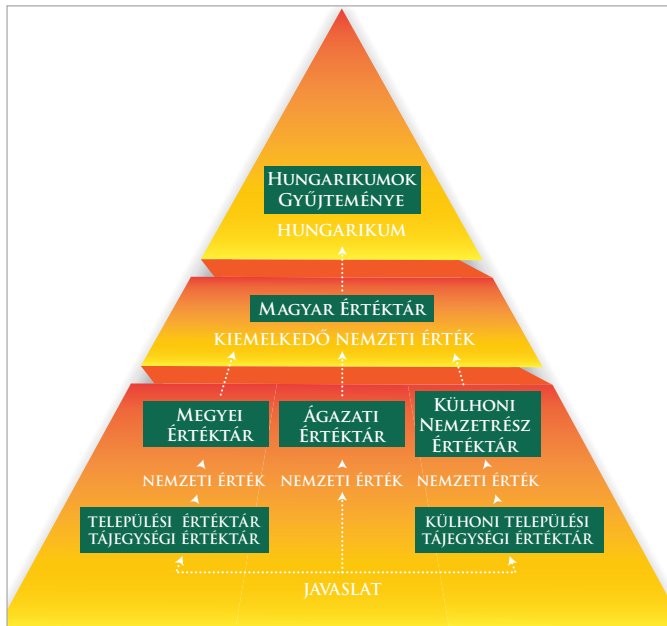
Hungarikumok Gyűjteménye

hungarikum

Magyar Értéktár

kiemelkedő nemzeti érték

Megyei Értéktár

Ágazati Értéktár

Külhoni Nemzetrész Értéktár

nemzeti érték

nemzeti érték

nemzeti érték

települési értéktár tájegységi értéktár

külhoni települési tájegységi értéktár

javaslat